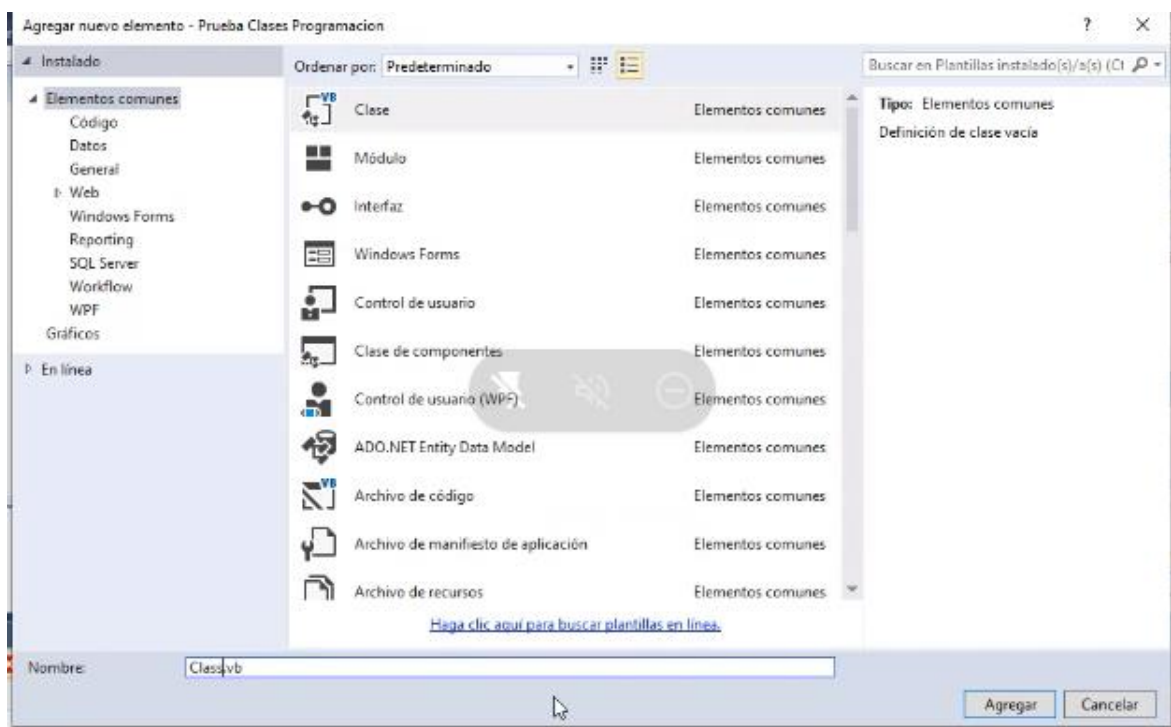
Agregar nuevo elemento - Prueba Clases Programacion

? ×

Instalado

Elementos comunes
Código
Datos
General
Web
Windows Forms
Reporting
SQL Server
Workflow
WPF
Gráficos

En línea

Ordenar por: Predeterminado

Buscar en Plantillas instalado(s)/a(s) (Ct

| | |
|---|---|
| Clase | Elementos comunes |
| Módulo | Elementos comunes |
| Interfaz | Elementos comunes |
| Windows Forms | Elementos comunes |
| Control de usuario | Elementos comunes |
| Clase de componentes | Elementos comunes |
| Control de usuario (WPF) | Elementos comunes |
| ADO.NET Entity Data Model | Elementos comunes |
| Archivo de código | Elementos comunes |
| Archivo de manifiesto de aplicación | Elementos comunes |
| Archivo de recursos | Elementos comunes |

Haga clic aquí para buscar plantillas en línea.

Tipo: Elementos comunes
Definición de clase vacía

Nombre: Class.vb

Agregar Cancelar